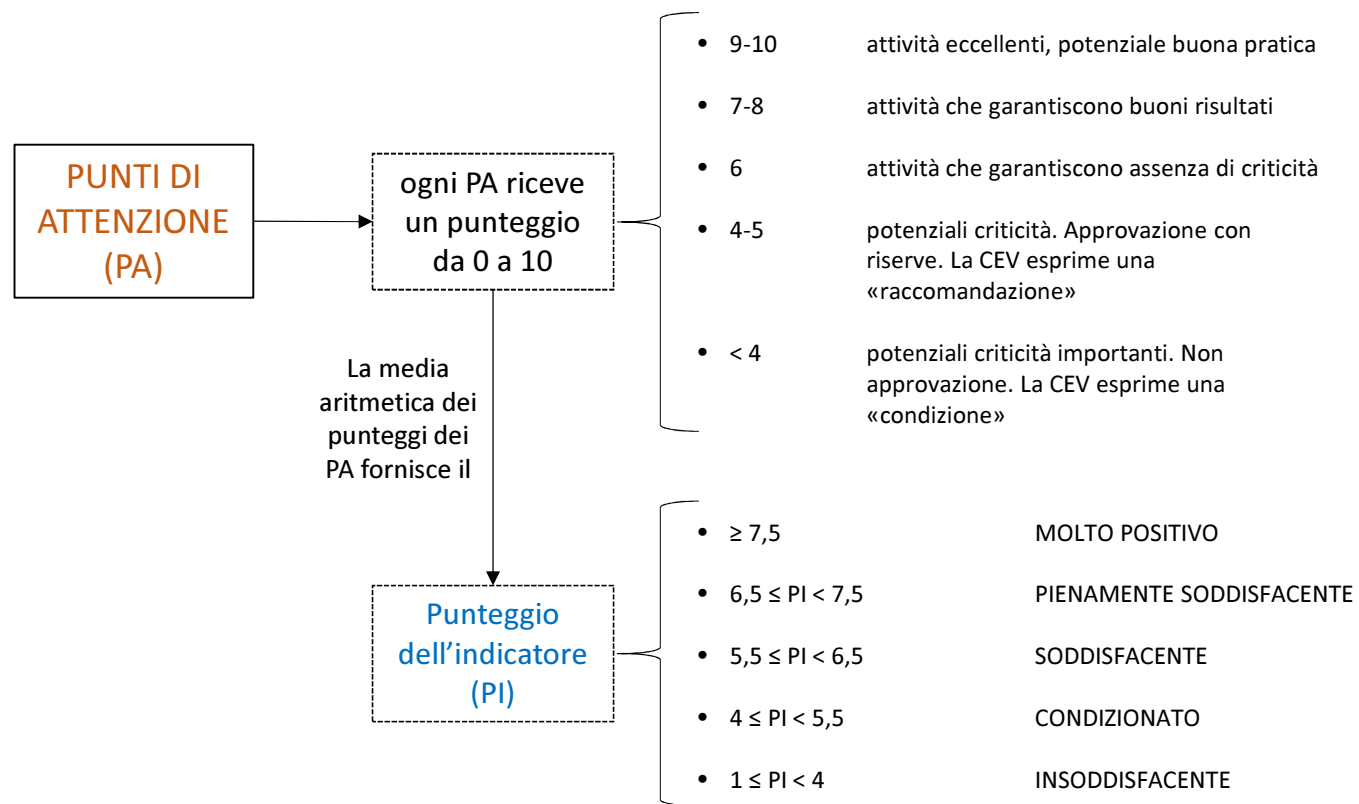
PUNTI DI ATTENZIONE (PA)

ogni PA riceve un punteggio da 0 a 10

- 9-10 attività eccellenti, potenziale buona pratica
- 7-8 attività che garantiscono buoni risultati
- 6 attività che garantiscono assenza di criticità
- 4-5 potenziali criticità. Approvazione con riserve. La CEV esprime una «raccomandazione»
- < 4 potenziali criticità importanti. Non approvazione. La CEV esprime una «condizione»

La media aritmetica dei punteggi dei PA fornisce il

Punteggio dell'indicatore (PI)

- ≥ 7,5 MOLTO POSITIVO
- 6,5 ≤ PI < 7,5 PIENAMENTE SODDISFACENTE
- 5,5 ≤ PI < 6,5 SODDISFACENTE
- 4 ≤ PI < 5,5 CONDIZIONATO
- 1 ≤ PI < 4 INSODDISFACENTE